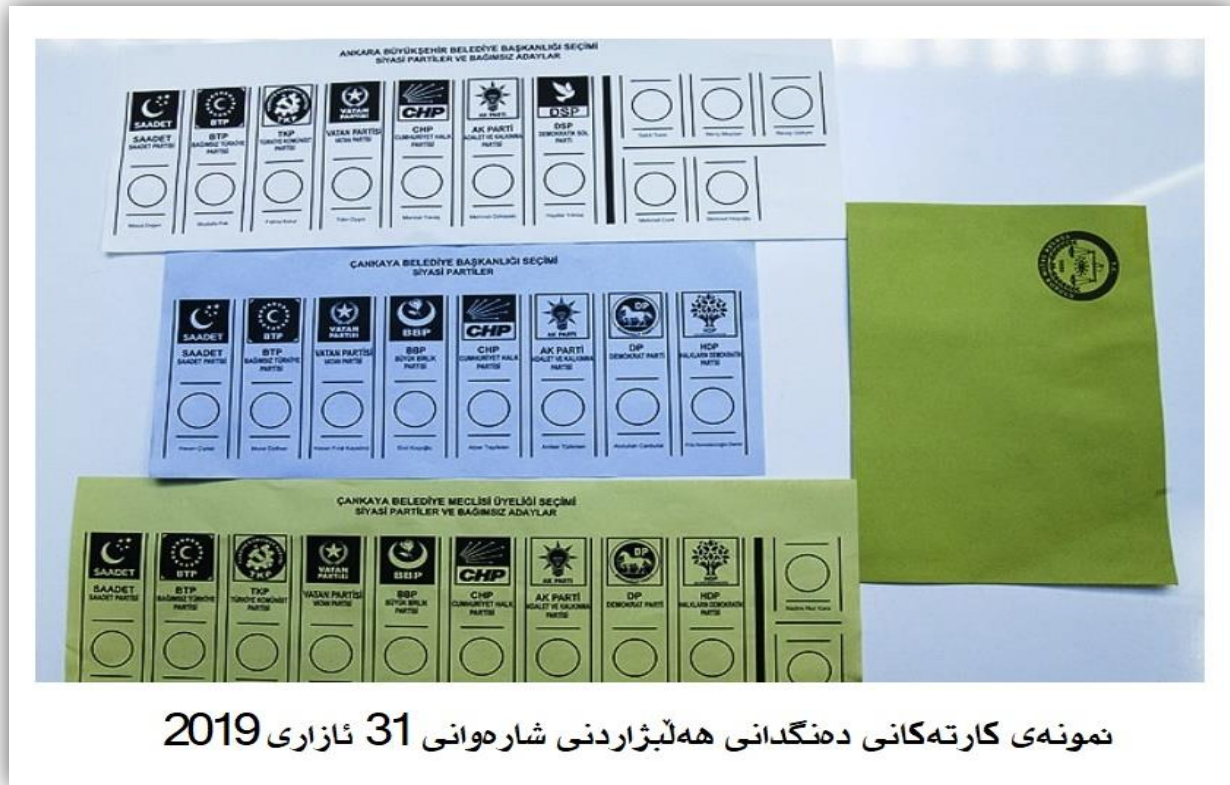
ANKARA BÜYÜKŞEHİR BELEDİYE BAŞKANLIĞI SEÇİMİ
SİYASİ PARTİLER VE BAĞIMSIZ ADAYLAR

SAADET
SAADET PARTİSİ

BTP
BAĞIMSIZ TÜRKİYE PARTİSİ

TKP
TÜRKİYE KOMÜNİST PARTİSİ

VATAN PARTİSİ
VATAN PARTİSİ

CHP
CUMHURİYET HALK PARTİSİ

AK PARTİ
ADALET VE KALKINMA PARTİSİ

DSP
DEMOKRATİK SOL PARTİ

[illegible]

ÇANKAYA BELEDİYE BAŞKANLIĞI SEÇİMİ
SİYASİ PARTİLER

SAADET
SAADET PARTİSİ

BTP
BAĞIMSIZ TÜRKİYE PARTİSİ

VATAN PARTİSİ
VATAN PARTİSİ

BBP
BÜYÜK BİRLİK PARTİSİ

CHP
CUMHURİYET HALK PARTİSİ

AK PARTİ
ADALET VE KALKINMA PARTİSİ

DP
DEMOKRAT PARTİ

HDP
HALKLARIN DEMOKRATİK PARTİSİ

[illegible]

ÇANKAYA BELEDİYE MECLİSİ ÜYELİĞİ SEÇİMİ
SİYASİ PARTİLER VE BAĞIMSIZ ADAYLAR

SAADET
SAADET PARTİSİ

BTP
BAĞIMSIZ TÜRKİYE PARTİSİ

TKP
TÜRKİYE KOMÜNİST PARTİSİ

VATAN PARTİSİ
VATAN PARTİSİ

BBP
BÜYÜK BİRLİK PARTİSİ

CHP
CUMHURİYET HALK PARTİSİ

AK PARTİ
ADALET VE KALKINMA PARTİSİ

DP
DEMOKRAT PARTİ

HDP
HALKLARIN DEMOKRATİK PARTİSİ

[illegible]

نمونەی کارتەکانی دەنگدانی هەڵبژاردنی شارەوانی 31 ئازاری 2019